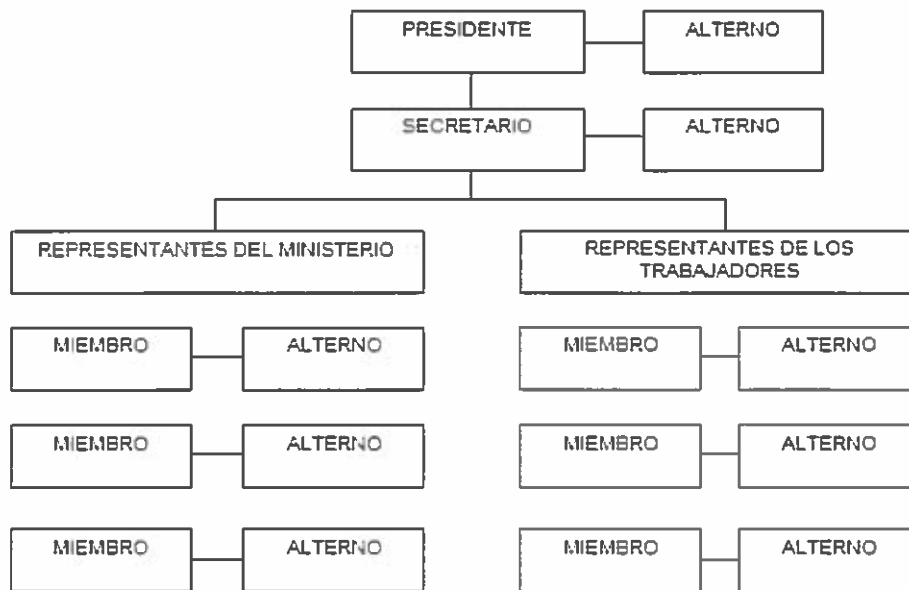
PRESIDENTE

ALTERNO

SECRETARIO

ALTERNO

REPRESENTANTES DEL MINISTERIO

REPRESENTANTES DE LOS TRABAJADORES

MIEMBRO

ALTERNO

MIEMBRO

ALTERNO

MIEMBRO

ALTERNO

MIEMBRO

ALTERNO

MIEMBRO

ALTERNO

MIEMBRO

ALTERNO